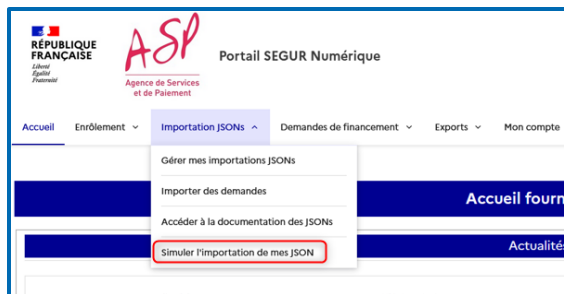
RÉPUBLIQUE FRANÇAISE
Liberté
Égalité
Fraternité

ASP
Agence de Services et de Paiement

Portail SEGUR Numérique

Accueil Enrôlement Importation JSONs Demandes de financement Exports Mon compte

Gérer mes importations JSONs
Importer des demandes
Accéder à la documentation des JSONs
Simuler l'importation de mes JSON

Accueil fourn

Actualité